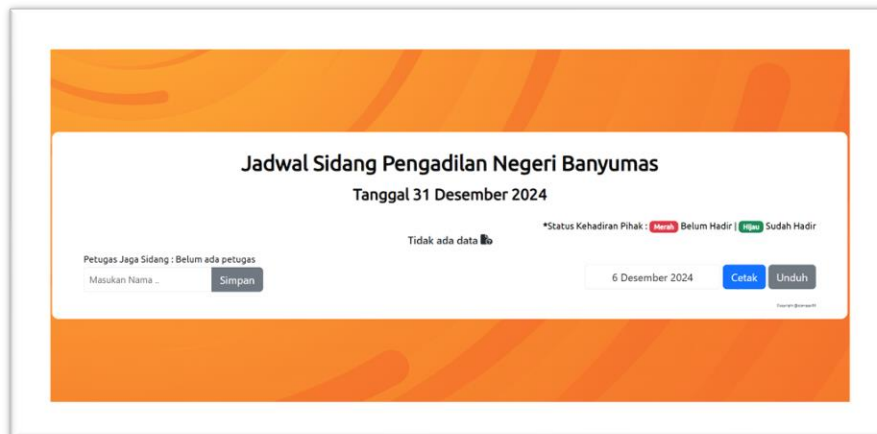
Jadwal Sidang Pengadilan Negeri Banyumas

Tanggal 31 Desember 2024

*Status Kehadiran Pihak : Merah Belum Hadir | Hijau Sudah Hadir

Tidak ada data

Petugas Jaga Sidang : Belum ada petugas

Masukan Nama ..

Simpan

6 Desember 2024

Cetak

Unduh

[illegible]